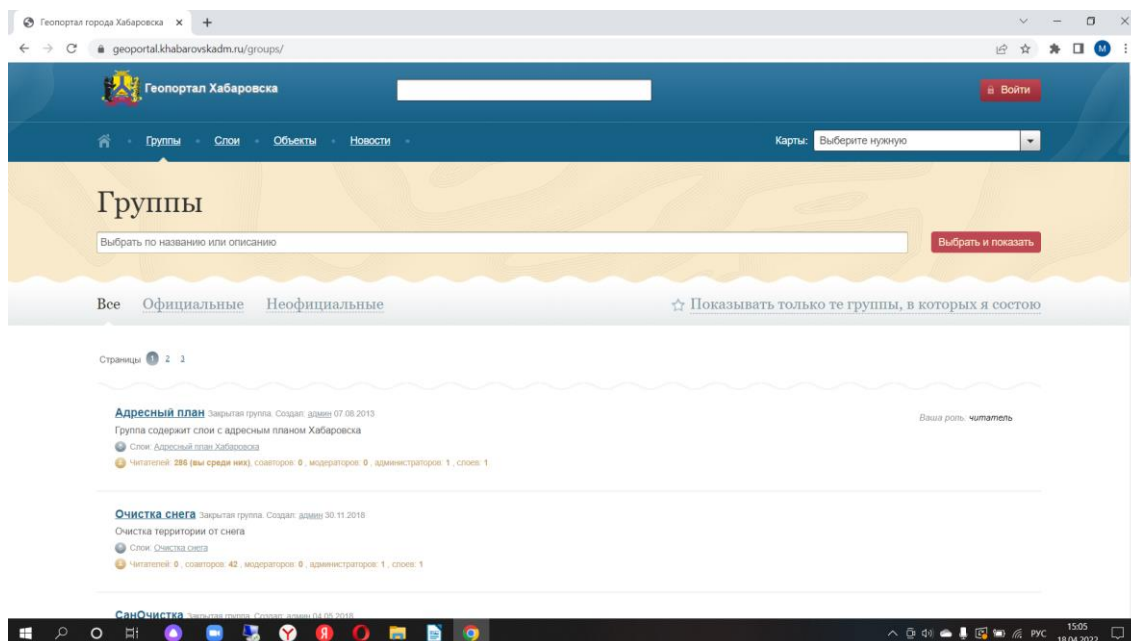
Геопортал города Хабаровска ×

geoportal.khabarovskadm.ru/groups/

Геопортал Хабаровска

Войти

Группы · Слои · Объекты · Новости

Карты: Выберите нужную

Группы

Выбрать по названию или описанию

Выбрать и показать

Все Официальные Неофициальные

☆ Показывать только те группы, в которых я состою

Страницы 1 2 3

Адресный план Закрытая группа. Создал: админ 07.08.2013
Группа содержит слои с адресным планом Хабаровска
Слои: Адресный план Хабаровска
Читателей: 286 (вы среди них), соавторов: 0, модераторов: 0, администраторов: 1, слоев: 1

Ваша роль: читатель

Очистка снега Закрытая группа. Создал: админ 30.11.2018
Очистка территории от снега
Слои: Очистка снега
Читателей: 0, соавторов: 42, модераторов: 0, администраторов: 1, слоев: 1

СанОчистка Закрытая группа. Создал: админ 04.05.2018

РУС 15:05 18.04.2022